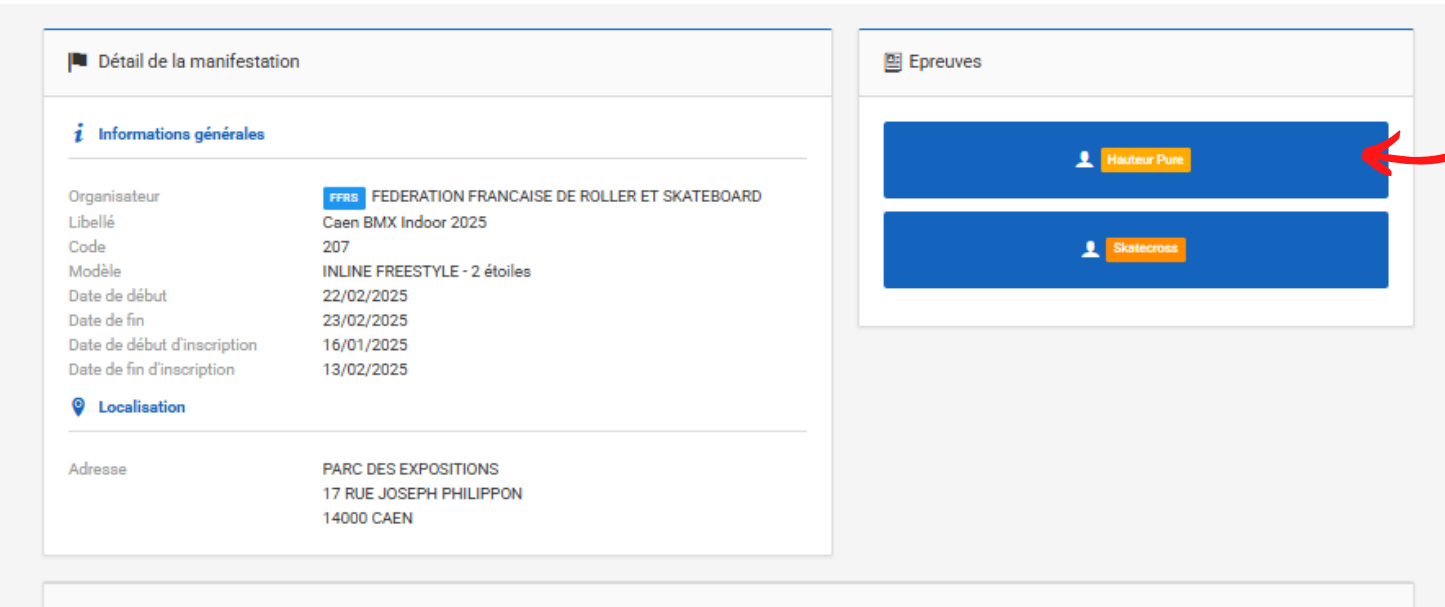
Détail de la manifestation

Informations générales

| | |
|---|---|
| Organisateur | FFRS FEDERATION FRANCAISE DE ROLLER ET SKATEBOARD |
| Libellé | Caen BMX Indoor 2025 |
| Code | 207 |
| Modèle | INLINE FREESTYLE - 2 étoiles |
| Date de début | 22/02/2025 |
| Date de fin | 23/02/2025 |
| Date de début d'inscription | 16/01/2025 |
| Date de fin d'inscription | 13/02/2025 |

Localisation

| | |
|---|---|
| Adresse | PARC DES EXPOSITIONS 17 RUE JOSEPH PHILIPPON 14000 CAEN |

Epreuves

Hauteur Pure

Skatecross